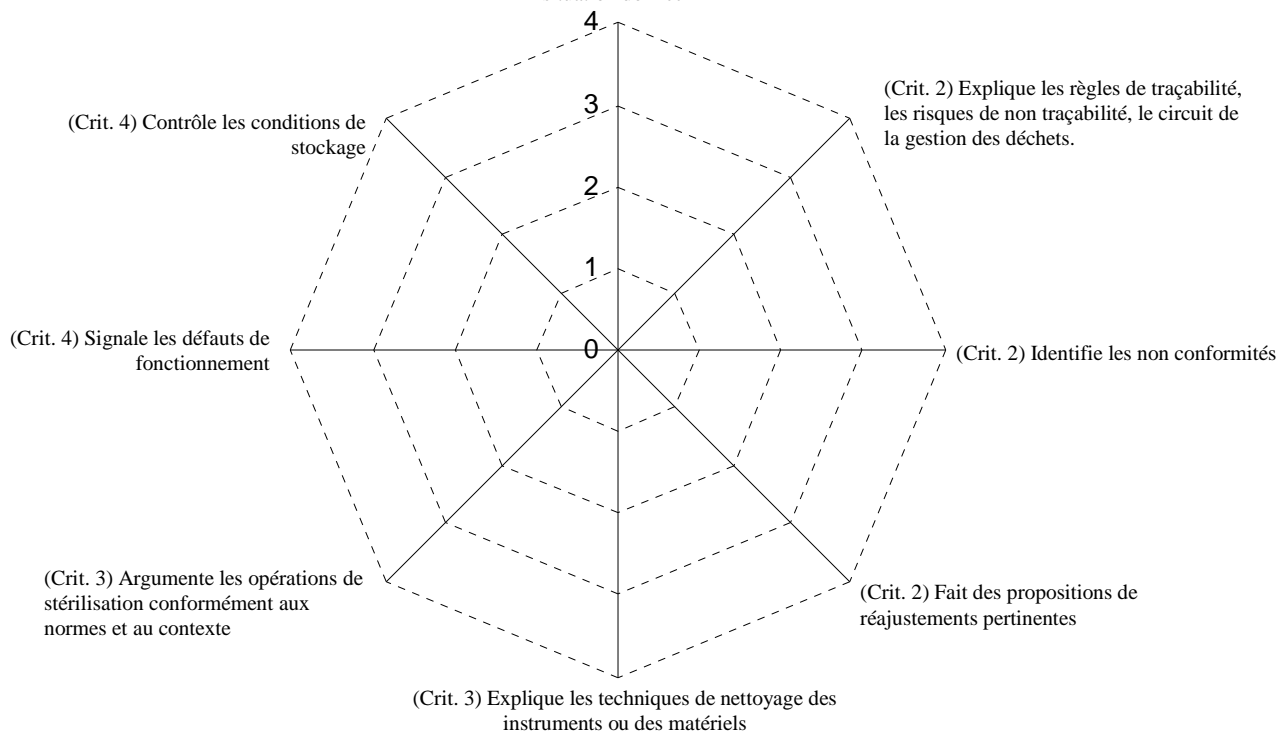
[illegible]

4

3

2

1

0

(Crit. 2) Explique les règles de traçabilité, les risques de non traçabilité, le circuit de la gestion des déchets.

(Crit. 2) Identifie les non conformités

(Crit. 2) Fait des propositions de réajustements pertinentes

(Crit. 3) Explique les techniques de nettoyage des instruments ou des matériels

(Crit. 3) Argumente les opérations de stérilisation conformément aux normes et au contexte

(Crit. 4) Signale les défauts de fonctionnement

(Crit. 4) Contrôle les conditions de stockage